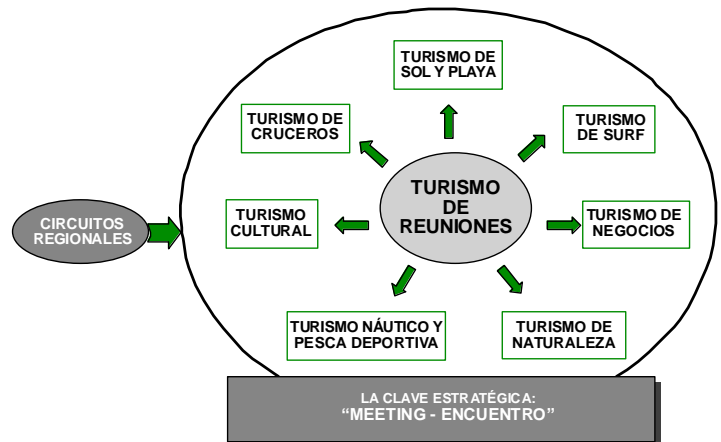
TURISMO DE SOL Y PLAYA

TURISMO DE CRUCEROS

TURISMO DE SURF

CIRCUITOS REGIONALES

TURISMO CULTURAL

TURISMO DE REUNIONES

TURISMO DE NEGOCIOS

TURISMO NÁUTICO Y PESCA DEPORTIVA

TURISMO DE NATURALEZA

LA CLAVE ESTRATÉGICA:
"MEETING - ENCUENTRO"